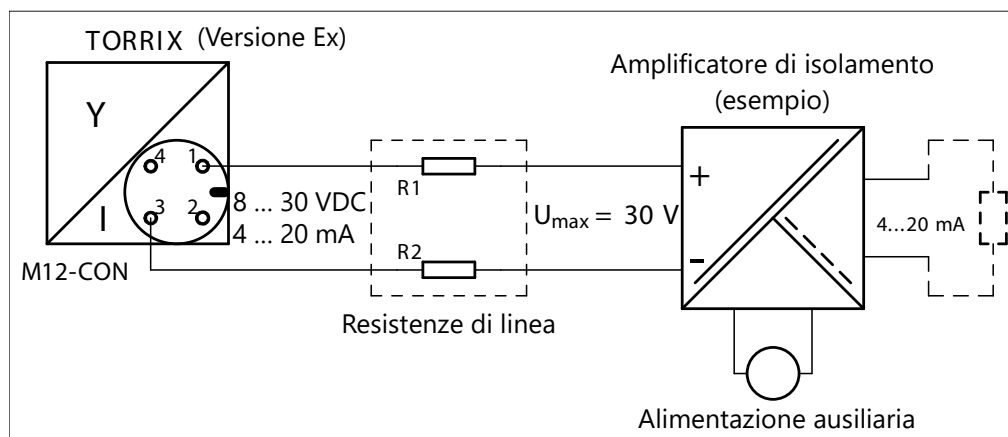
TORRIX (Versione Ex)

Y

I

4 1

3 2

8 ... 30 VDC
4 ... 20 mA

M12-CON

R1

R2

Resistenze di linea

$U_{max}$ = 30 V

Amplificatore di isolamento
(esempio)

+

–

4...20 mA

Alimentazione ausiliaria